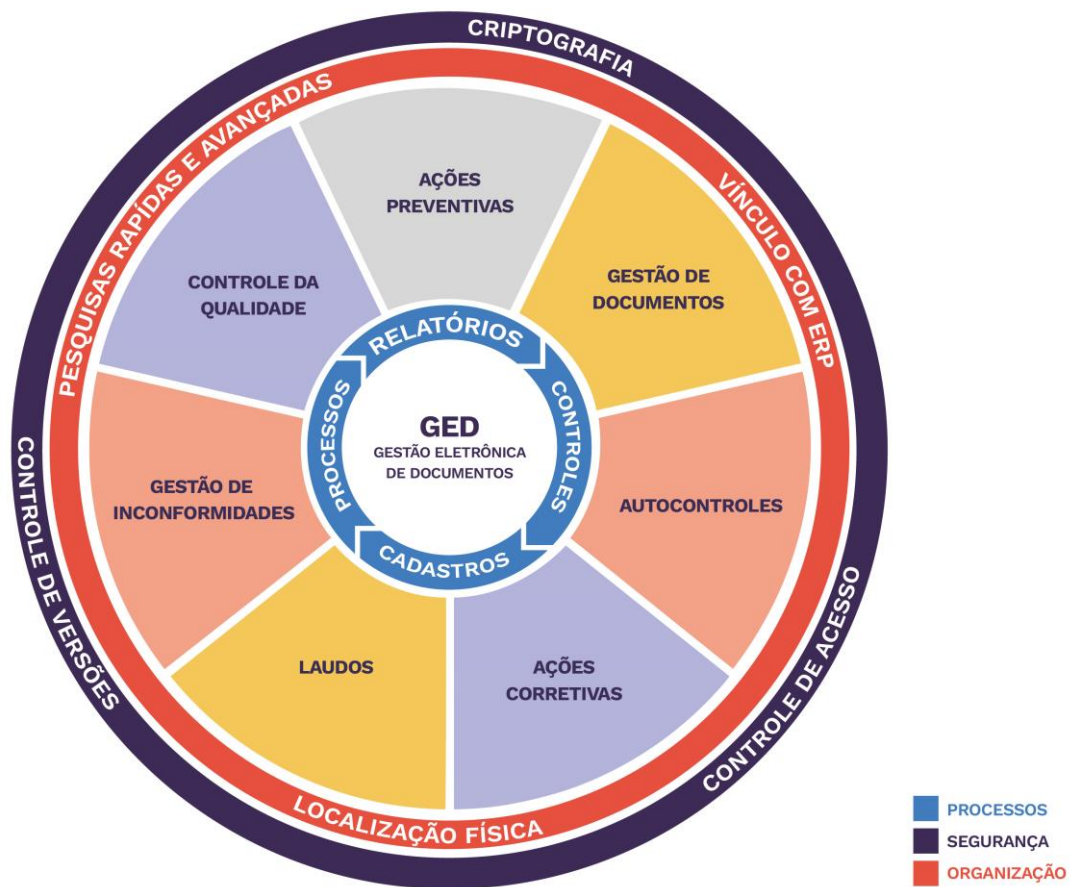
CRIPTOGRAFIA

PESQUISAS RÁPIDAS E AVANÇADAS

VÍNCULO COM ERP

AÇÕES PREVENTIVAS

CONTROLE DA QUALIDADE

GESTÃO DE DOCUMENTOS

RELATÓRIOS

PROCESSOS

CONTROLES

GED
GESTÃO ELETRÔNICA DE DOCUMENTOS

CADASTROS

GESTÃO DE INCONFORMIDADES

AUTOCONTROLES

LAUDOS

AÇÕES CORRETIVAS

CONTROLE DE VERSÕES

CONTROLE DE ACESSO

LOCALIZAÇÃO FÍSICA

PROCESSOS
SEGURANÇA
ORGANIZAÇÃO